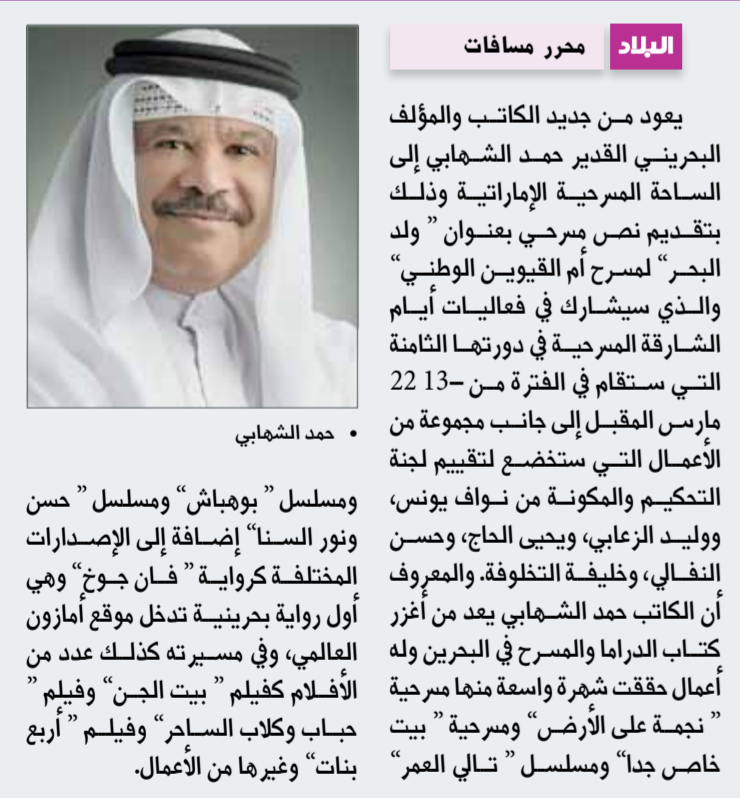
البلاد محرر مسافات

يعود من جديد الكاتب والمؤلف البحريني القدير حمد الشهابي إلى الساحة المسرحية الإماراتية وذلك بتقديم نص مسرحي بعنوان " ولد البحر" لمسرح أم القيوين الوطني" والذي سيشارك في فعاليات أيام الشارقة المسرحية في دورتها الثامنة التي ستقام في الفترة من 13– 22 مارس المقبل إلى جانب مجموعة من الأعمال التي ستخضع لتقييم لجنة التحكيم والمكونة من نواف يونس، ووليد الزعابي، ويحيى الحاج، وحسن النفالي، وخليفة التخلوفة. والمعروف أن الكاتب حمد الشهابي يعد من أغزر كتاب الدراما والمسرح في البحرين وله أعمال حققت شهرة واسعة منها مسرحية " نجمة على الأرض" ومسرحية " بيت خاص جدا" ومسلسل " تالي العمر"

• حمد الشهابي

ومسلسل " بوهباش" ومسلسل " حسن ونور السنا" إضافة إلى الإصدارات المختلفة كرواية " فان جوخ" وهي أول رواية بحرينية تدخل موقع أمازون العالمي، وفي مسيرته كذلك عدد من الأفلام كفيلم " بيت الجن" وفيلم " حباب وكلاب الساحر" وفيلم " أربع بنات" وغيرها من الأعمال.